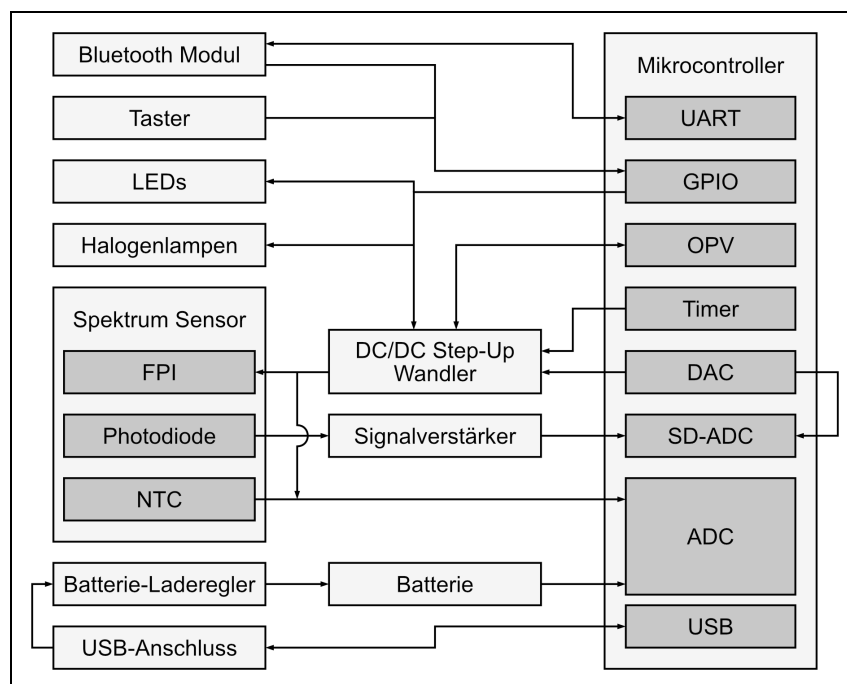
Bluetooth Modul

Taster

LEDs

Halogenlampen

Spektrum Sensor

FPI

Photodiode

NTC

DC/DC Step-Up Wandler

Signalverstärker

Batterie-Laderegler

Batterie

USB-Anschluss

Mikrocontroller

UART

GPIO

OPV

Timer

DAC

SD-ADC

ADC

USB